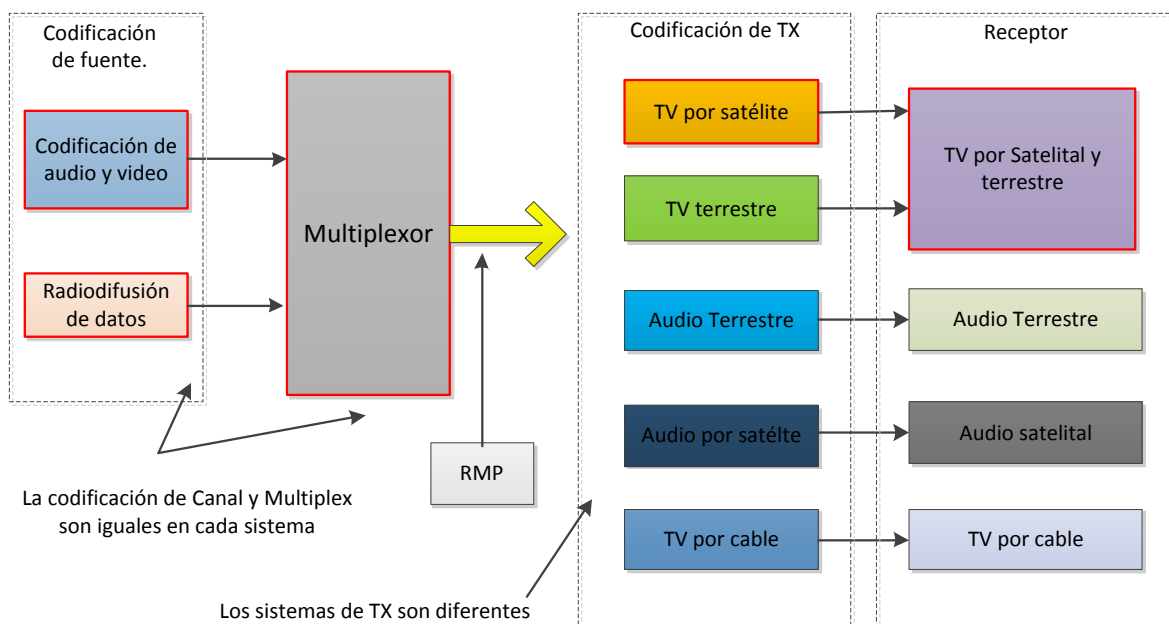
Codificación de fuente.

Codificación de audio y video

Radiodifusión de datos

Multiplexor

RMP

La codificación de Canal y Multiplex son iguales en cada sistema

Codificación de TX

TV por satélite

TV terrestre

Audio Terrestre

Audio por satélte

TV por cable

Los sistemas de TX son diferentes

Receptor

TV por Satelital y terrestre

Audio Terrestre

Audio satelital

TV por cable